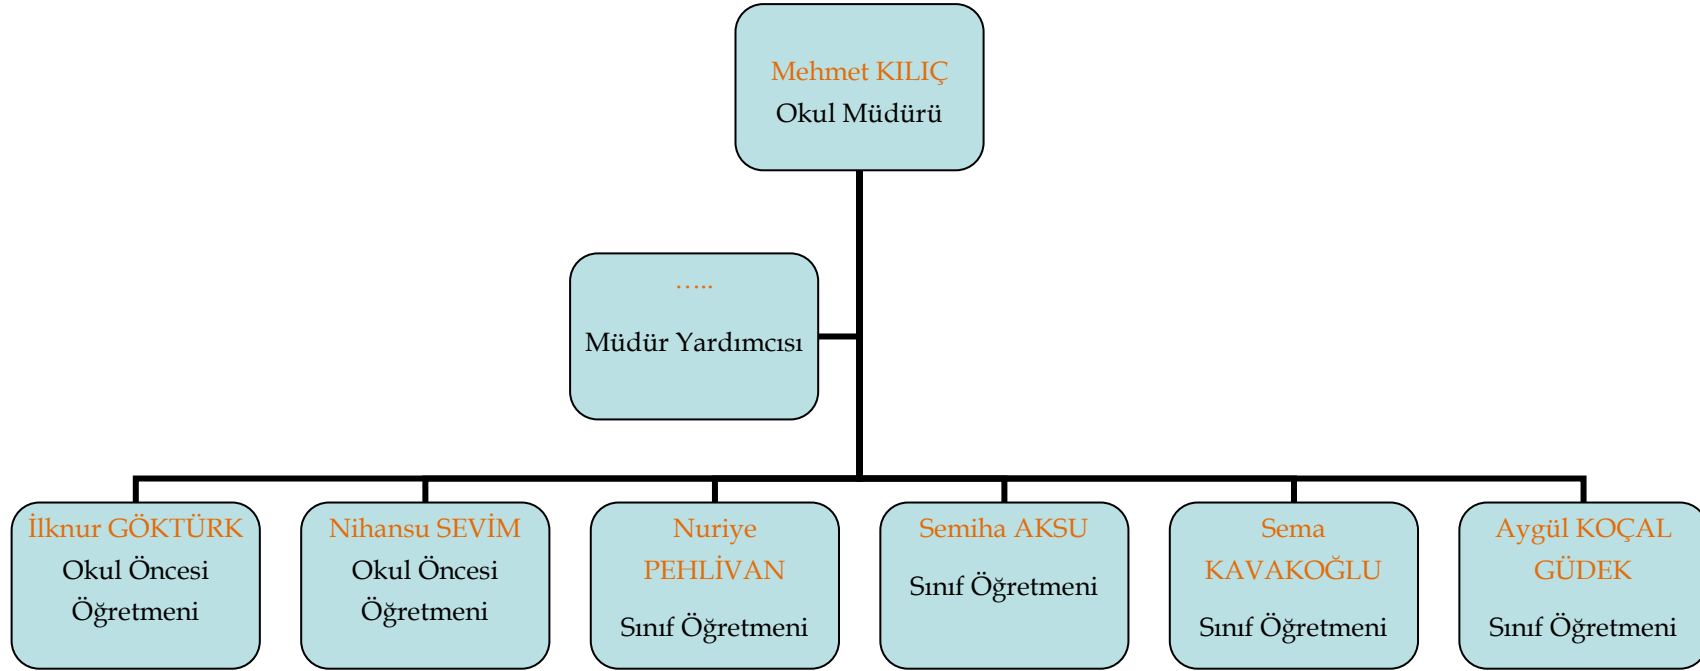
Mehmet KILIÇ
Okul Müdürü

…..
Müdür Yardımcısı

İlknur GÖKTÜRK
Okul Öncesi Öğretmeni

Nihansu SEVİM
Okul Öncesi Öğretmeni

Nuriye PEHLİVAN
Sınıf Öğretmeni

Semiha AKSU
Sınıf Öğretmeni

Sema KAVAKOĞLU
Sınıf Öğretmeni

Aygül KOÇAL GÜDEK
Sınıf Öğretmeni